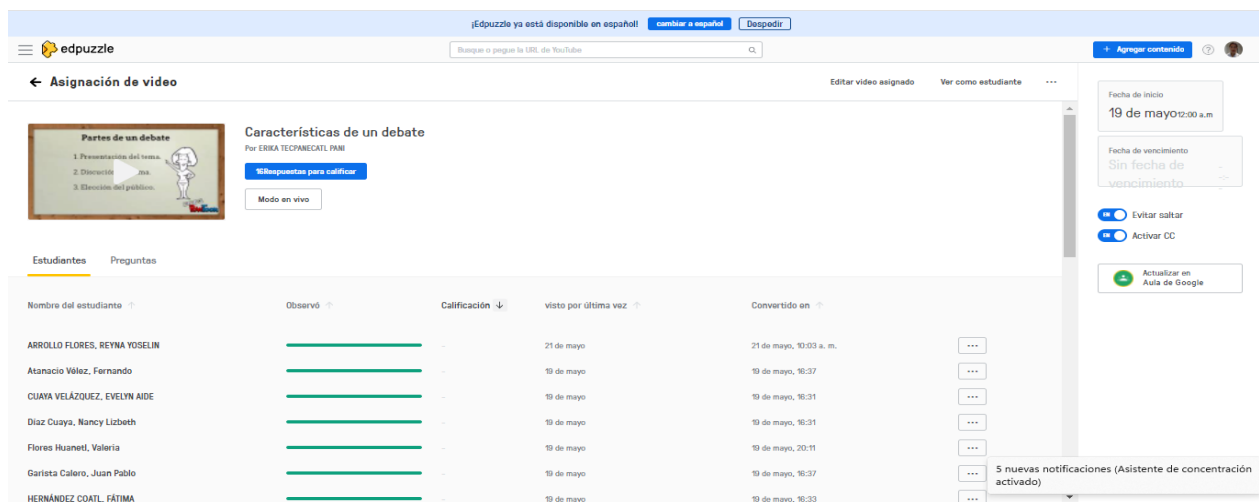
¡Edpuzzle ya está disponible en español! cambiar a español Despedir

edpuzzle

Busque o pegue la URL de YouTube

+ Agregar contenido

← Asignación de video

Editar video asignado Ver como estudiante ···

Partes de un debate
1. Presentación del tema.
2. Discusión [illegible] tema.
3. Elección del público.

Características de un debate
Por ERIKA TECPANECATL PANI
16Respuestas para calificar
Modo en vivo

Estudiantes Preguntas

| Nombre del estudiante | Observó | Calificación | visto por última vez | Convertido en | |
|---|---|---|---|---|---|
| ARROLLO FLORES, REYNA YOSELIN | | - | 21 de mayo | 21 de mayo, 10:03 a. m. | ··· |
| Atanacio Vélez, Fernando | | - | 19 de mayo | 19 de mayo, 16:37 | ··· |
| CUAYA VELÁZQUEZ, EVELYN AIDE | | - | 19 de mayo | 19 de mayo, 16:31 | ··· |
| Díaz Cuaya, Nancy Lizbeth | | - | 19 de mayo | 19 de mayo, 16:31 | ··· |
| Flores Huanetl, Valeria | | - | 19 de mayo | 19 de mayo, 20:11 | ··· |
| Garista Calero, Juan Pablo | | - | 19 de mayo | 19 de mayo, 16:37 | ··· |
| HERNÁNDEZ COATL, FÁTIMA | | - | 19 de mayo | 19 de mayo, 16:33 | ··· |

Fecha de inicio
19 de mayo 12:00 a.m

Fecha de vencimiento
Sin fecha de vencimiento

Evitar saltar
Activar CC

Actualizar en Aula de Google

5 nuevas notificaciones (Asistente de concentración activado)